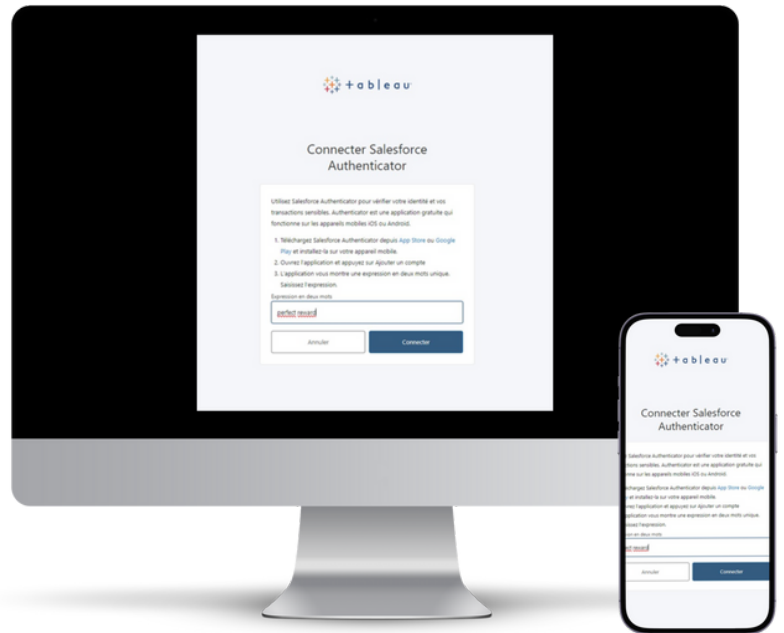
+ableau

Connecter Salesforce Authenticator

Utilisez Salesforce Authenticator pour vérifier votre identité et vos transactions sensibles. Authenticator est une application gratuite qui fonctionne sur les appareils mobiles iOS ou Android.

1. Téléchargez Salesforce Authenticator depuis App Store ou Google Play et installez-la sur votre appareil mobile.
2. Ouvrez l'application et appuyez sur Ajouter un compte
3. L'application vous montre une expression en deux mots unique. Saisissez l'expression.

Expression en deux mots

perfect reward

Annuler

Connecter

+ableau

Connecter Salesforce Authenticator

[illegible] Salesforce Authenticator pour vérifier votre identité et vos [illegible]tions sensibles. Authenticator est une application gratuite qui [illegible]ne sur les appareils mobiles iOS ou Android.

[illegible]échargez Salesforce Authenticator depuis App Store ou Google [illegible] et installez-la sur votre appareil mobile.
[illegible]vrez l'application et appuyez sur Ajouter un compte
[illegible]pplication vous montre une expression en deux mots unique. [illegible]sissez l'expression.

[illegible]on en deux mots

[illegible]fect reward

Annuler

Connecter